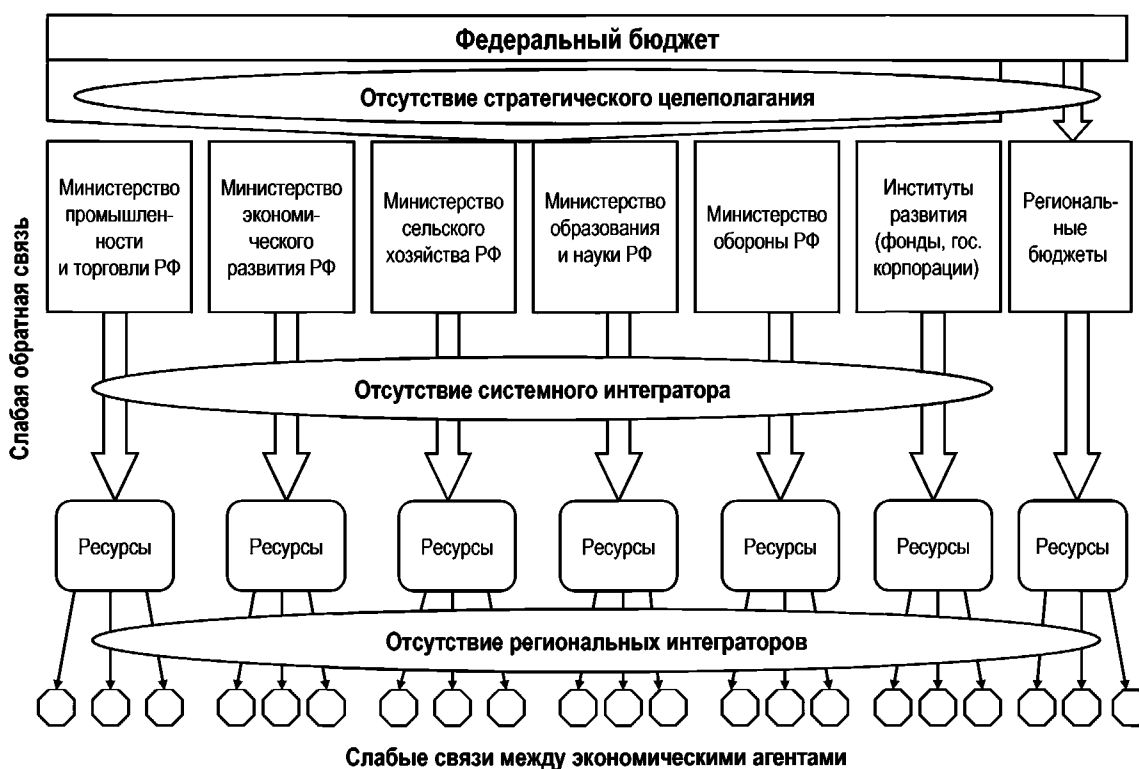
Федеральный бюджет

Отсутствие стратегического целеполагания

Министерство промышленности и торговли РФ

Министерство экономического развития РФ

Министерство сельского хозяйства РФ

Министерство образования и науки РФ

Министерство обороны РФ

Институты развития (фонды, гос. корпорации)

Региональные бюджеты

Слабая обратная связь

Отсутствие системного интегратора

Ресурсы

Ресурсы

Ресурсы

Ресурсы

Ресурсы

Ресурсы

Ресурсы

Отсутствие региональных интеграторов

Слабые связи между экономическими агентами